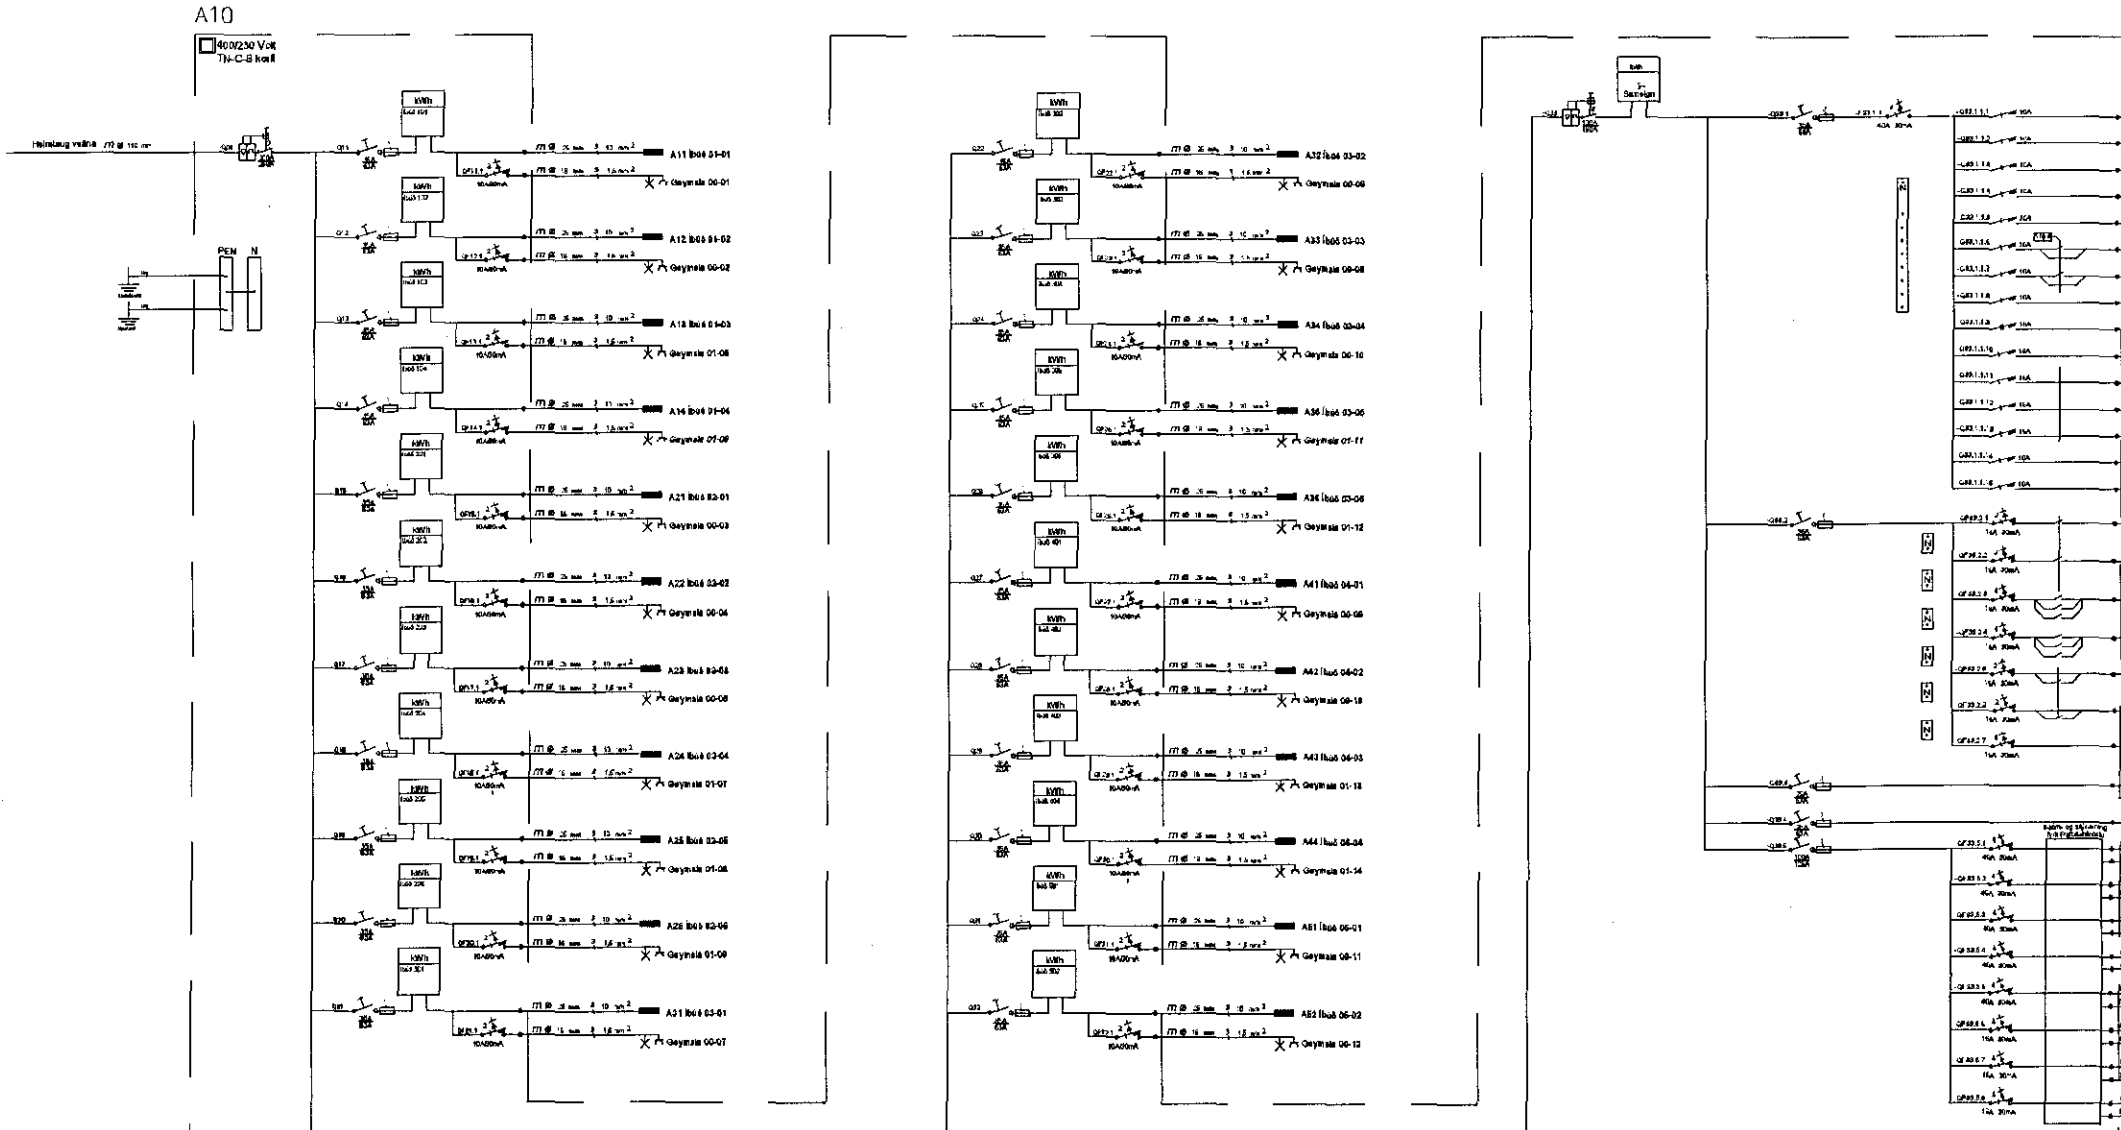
A10

400/230 Volt
TN-C-S kerfi

Heimtaug veitna

PEN N

kWh

A11 Íbúð 01-01
Geymsla 00-01
A12 Íbúð 01-02
Geymsla 00-02
A13 Íbúð 01-03
Geymsla 01-06
A14 Íbúð 01-04
Geymsla 01-09
A21 Íbúð 02-01
Geymsla 00-03
A22 Íbúð 02-02
Geymsla 00-04
A23 Íbúð 02-03
Geymsla 00-05
A24 Íbúð 02-04
Geymsla 01-07
A25 Íbúð 02-05
Geymsla 01-08
A26 Íbúð 02-06
Geymsla 01-09
A31 Íbúð 03-01
Geymsla 00-07

A32 Íbúð 03-02
Geymsla 00-09
A33 Íbúð 03-03
Geymsla 00-09
A34 Íbúð 03-04
Geymsla 00-10
A35 Íbúð 03-05
Geymsla 01-11
A36 Íbúð 03-06
Geymsla 01-12
A41 Íbúð 04-01
Geymsla 00-05
A42 Íbúð 04-02
Geymsla 00-10
A43 Íbúð 04-03
Geymsla 01-13
A44 Íbúð 04-04
Geymsla 01-14
A51 Íbúð 05-01
Geymsla 00-11
A52 Íbúð 05-02
Geymsla 00-12

kWh
Sameign

10A
10A30mA
40A 30mA
16A 30mA